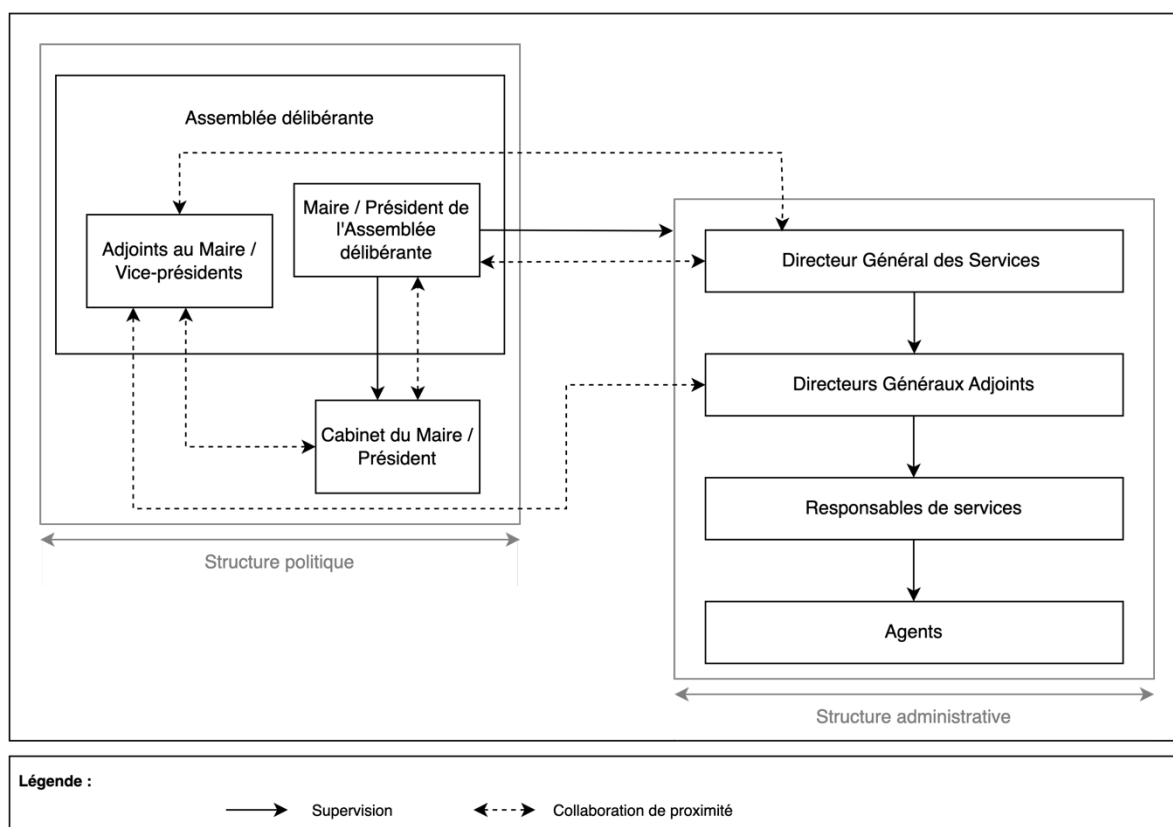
Assemblée délibérante

Adjoints au Maire / Vice-présidents

Maire / Président de l'Assemblée délibérante

Cabinet du Maire / Président

Structure politique

Directeur Général des Services

Directeurs Généraux Adjoints

Responsables de services

Agents

Structure administrative

Légende :

Supervision

Collaboration de proximité